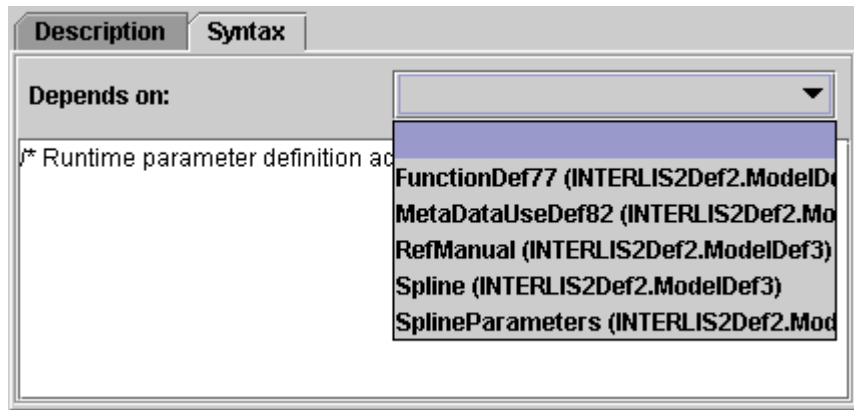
Description Syntax

Depends on:

/* Runtime parameter definition ac

FunctionDef77 (INTERLIS2Def2.ModelD
MetaDataUseDef82 (INTERLIS2Def2.Mo
RefManual (INTERLIS2Def2.ModelDef3)
Spline (INTERLIS2Def2.ModelDef3)
SplineParameters (INTERLIS2Def2.Mod